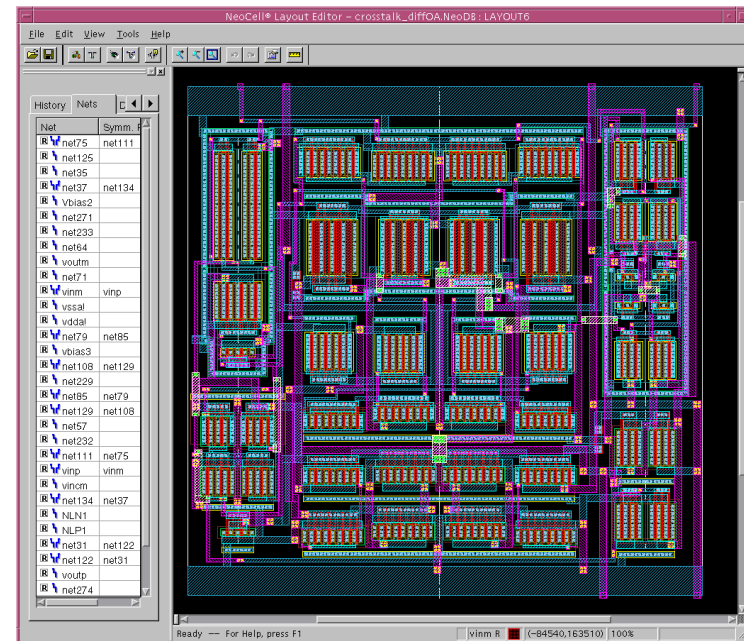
NeoCell® Layout Editor – crosstalk_diffOA.NeoDB : LAYOUT6

File Edit View Tools Help

History Nets D

| Net | Symm. |
|---|---|
| net75 | net111 |
| net125 | |
| net35 | |
| net37 | net134 |
| Vbias2 | |
| net271 | |
| net233 | |
| net64 | |
| voutm | |
| net71 | |
| vinm | vinp |
| vssa! | |
| vdda! | |
| net79 | net85 |
| vbias3 | |
| net108 | net129 |
| net229 | |
| net85 | net79 |
| net129 | net108 |
| net57 | |
| net232 | |
| net111 | net75 |
| vinp | vinm |
| vincm | |
| net134 | net37 |
| NLN1 | |
| NLP1 | |
| net31 | net122 |
| net122 | net31 |
| voutp | |
| net274 | |

Ready — For Help, press F1 vinm R (–84540,163510) 100%